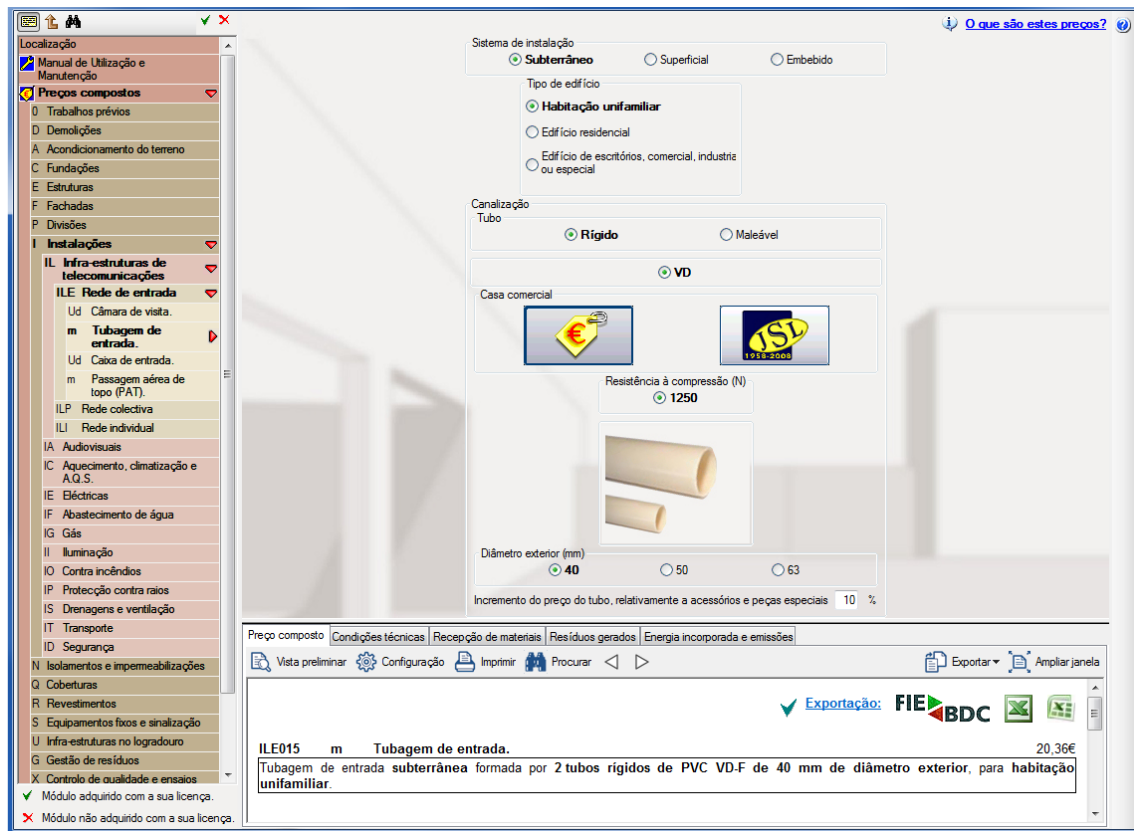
O que são estes preços?

Localização
Manual de Utilização e Manutenção
Preços compostos
0 Trabalhos prévios
D Demolições
A Acondicionamento do terreno
C Fundações
E Estruturas
F Fachadas
P Divisões
I Instalações
IL Infra-estruturas de telecomunicações
ILE Rede de entrada
Ud Câmara de visita.
m Tubagem de entrada.
Ud Caixa de entrada.
m Passagem aérea de topo (PAT).
ILP Rede colectiva
ILI Rede individual
IA Audiovisuais
IC Aquecimento, climatização e A.Q.S.
IE Eléctricas
IF Abastecimento de água
IG Gás
II Iluminação
IO Contra incêndios
IP Protecção contra raios
IS Drenagens e ventilação
IT Transporte
ID Segurança
N Isolamentos e impermeabilizações
Q Coberturas
R Revestimentos
S Equipamentos fixos e sinalização
U Infra-estruturas no logradouro
G Gestão de resíduos
X Controlo de qualidade e ensaios
Módulo adquirido com a sua licença.
Módulo não adquirido com a sua licença.

Sistema de instalação
Subterrâneo Superficial Embebido
Tipo de edifício
Habitação unifamiliar
Edifício residencial
Edifício de escritórios, comercial, industria ou especial
Canalização
Tubo
Rígido Maleável
VD
Casa comercial
JSL 1958-2008
Resistência à compressão (N)
1250
Diâmetro exterior (mm)
40 50 63
Incremento do preço do tubo, relativamente a acessórios e peças especiais 10 %

Preço composto | Condições técnicas | Recepção de materiais | Resíduos gerados | Energia incorporada e emissões
Vista preliminar Configuração Imprimir Procurar Exportar Ampliar janela
Exportação: FIE BDC

ILE015 m Tubagem de entrada. 20,36€
Tubagem de entrada subterrânea formada por 2 tubos rígidos de PVC VD-F de 40 mm de diâmetro exterior, para habitação unifamiliar.